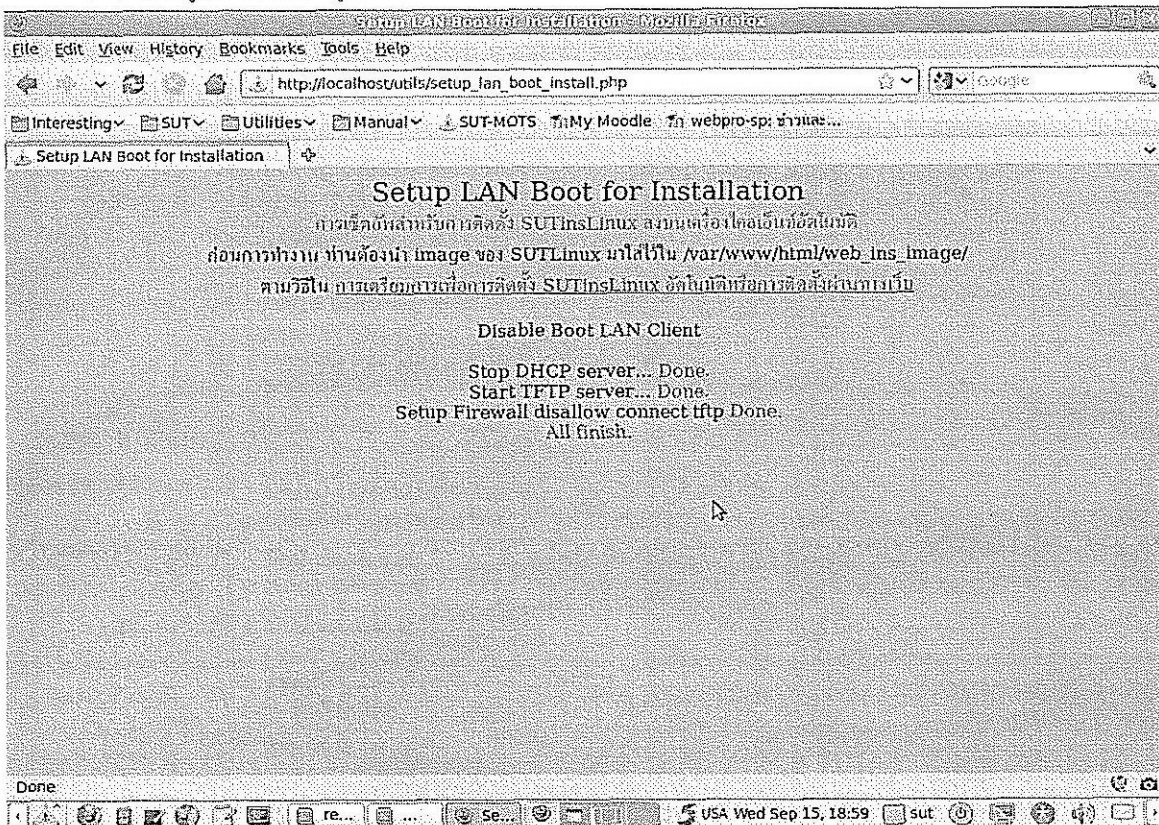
Setup LAN Boot for Installation - Mozilla Firefox
File Edit View History Bookmarks Tools Help
http://localhost/utils/setup_lan_boot_install.php
Google
Interesting SUT Utilities Manual SUT-MOTS My Moodle webpro-sp: ข่าวและ...
Setup LAN Boot for Installation

Setup LAN Boot for Installation
การเซ็ตอัพสำหรับการติดตั้ง SUTinsLinux ลงบนเครื่องไคลเอ็นท์อัตโนมัติ
ก่อนการทำงาน ท่านต้องนำ image ของ SUTLinux มาใส่ไว้ใน /var/www/html/web_ins_image/
ตามวิธีใน การเตรียมการเพื่อการติดตั้ง SUTinsLinux อัตโนมัติหรือการติดตั้งผ่านทางเว็บ

Disable Boot LAN Client

Stop DHCP server... Done.
Start TFTP server... Done.
Setup Firewall disallow connect tftp Done.
All finish.

Done
re... ... Se... USA Wed Sep 15, 18:59 sut